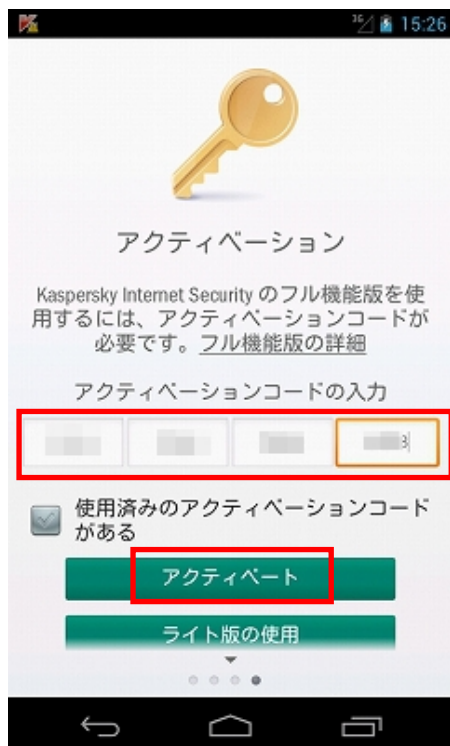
3G 15:26

アクティベーション

Kaspersky Internet Security のフル機能版を使用するには、アクティベーションコードが必要です。フル機能版の詳細

アクティベーションコードの入力

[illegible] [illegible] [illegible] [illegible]

使用済みのアクティベーションコードがある

アクティベート

ライト版の使用